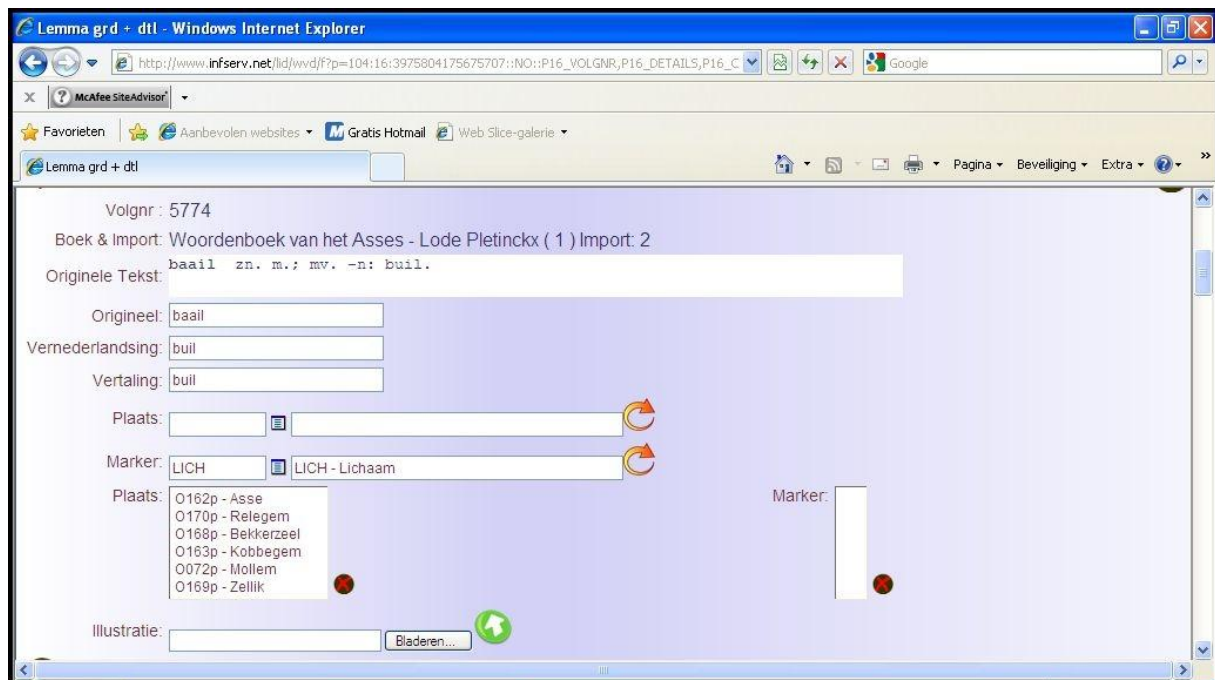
Lemma grd + dtl - Windows Internet Explorer

http://www.infserv.net/lid/wvd/f?p=104:16:3975804175675707::NO::P16_VOLGNR,P16_DETAILS,P16_C

Google

McAfee SiteAdvisor

Favorieten

Aanbevolen websites

Gratis Hotmail

Web Slice-galerie

Lemma grd + dtl

Pagina

Beveiliging

Extra

Volgnr : 5774

Boek & Import: Woordenboek van het Asses - Lode Pletinckx ( 1 ) Import: 2

Originele Tekst: baail zn. m.; mv. -n: buil.

Origineel: baail

Vernederlandsing: buil

Vertaling: buil

Plaats:

Marker: LICH

LICH - Lichaam

Plaats: O162p - Asse
O170p - Relegem
O168p - Bekkerzeel
O163p - Kobbegem
O072p - Mollem
O169p - Zellik

Marker:

Illustratie:

Bladeren...